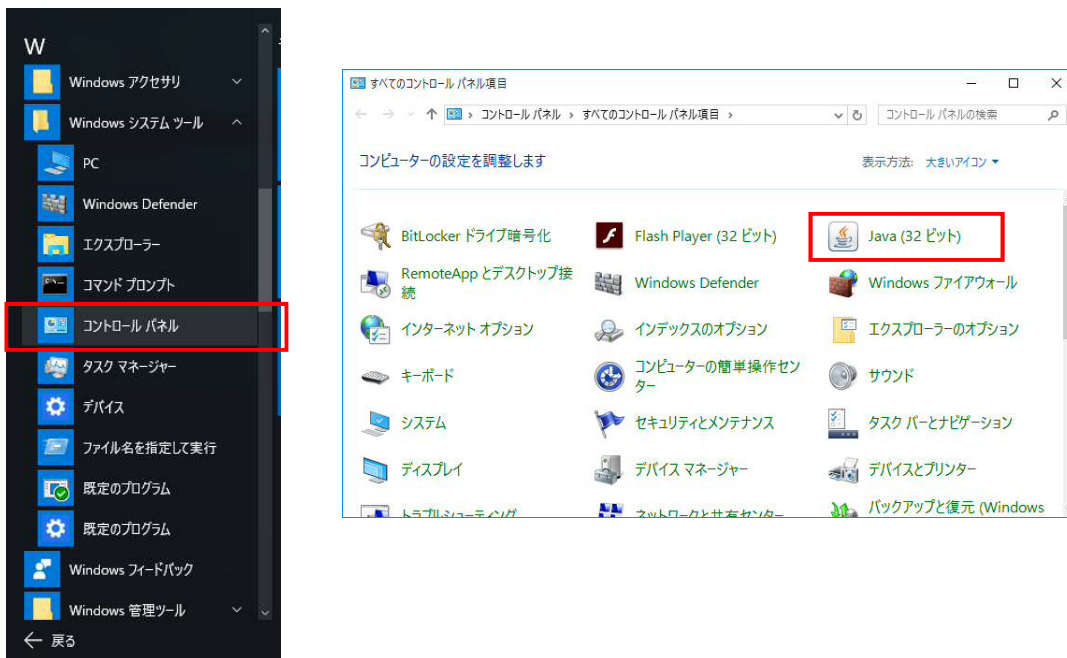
W

Windows アクセサリ

Windows システム ツール

PC

Windows Defender

エクスプローラー

コマンド プロンプト

コントロール パネル

タスク マネージャー

デバイス

ファイル名を指定して実行

既定のプログラム

既定のプログラム

Windows フィードバック

Windows 管理ツール

戻る

すべてのコントロール パネル項目

コントロール パネル › すべてのコントロール パネル項目 ›

コントロール パネルの検索

コンピューターの設定を調整します

表示方法: 大きいアイコン

| | | |
|---|---|---|
| BitLocker ドライブ暗号化 | Flash Player (32 ビット) | Java (32 ビット) |
| RemoteApp とデスクトップ接続 | Windows Defender | Windows ファイアウォール |
| インターネット オプション | インデックスのオプション | エクスプローラーのオプション |
| キーボード | コンピューターの簡単操作センター | サウンド |
| システム | セキュリティとメンテナンス | タスク バーとナビゲーション |
| ディスプレイ | デバイス マネージャー | デバイスとプリンター |
| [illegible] | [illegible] | バックアップと復元 (Windows |